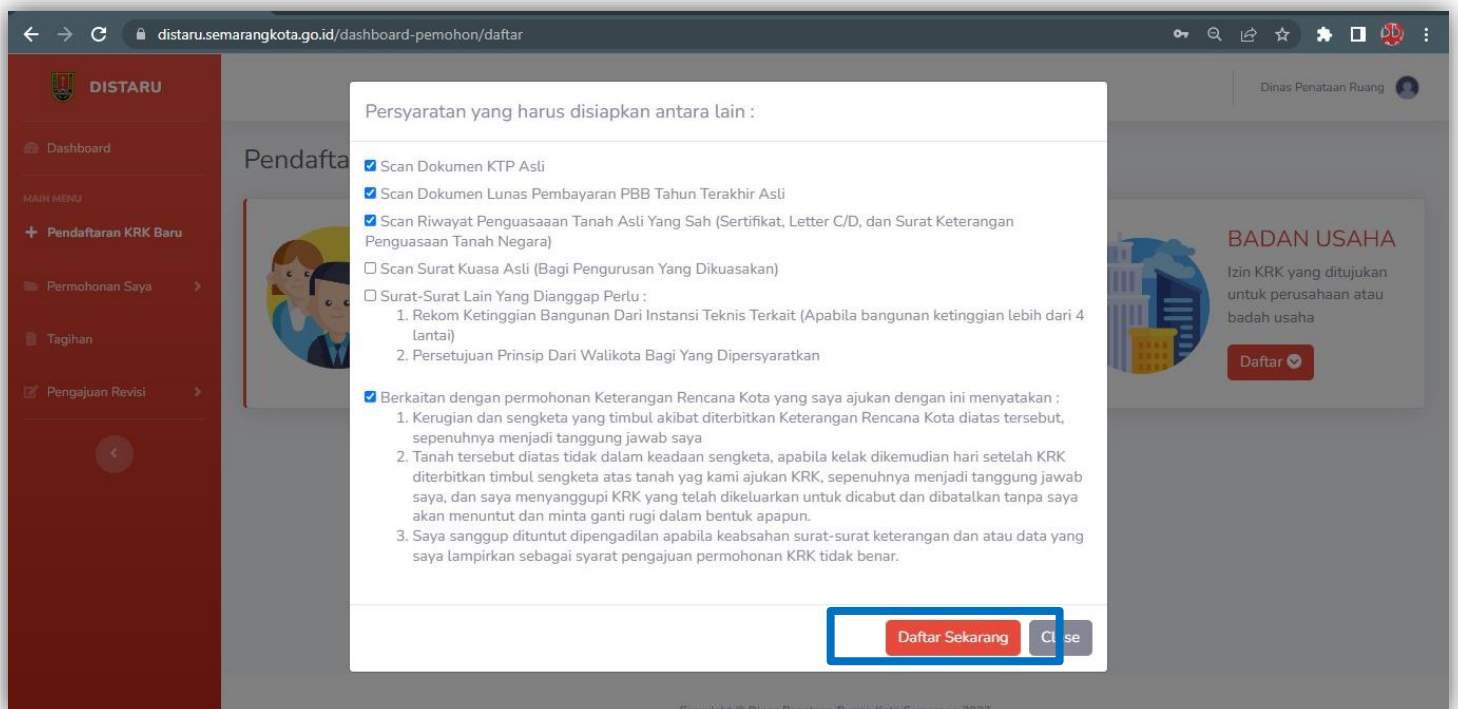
distaru.semarangkota.go.id/dashboard-pemohon/daftar

DISTARU

Dashboard

MAIN MENU

+ Pendaftaran KRK Baru

Permohonan Saya

Tagihan

Pengajuan Revisi

Dinas Penataan Ruang

Pendafta

BADAN USAHA

Izin KRK yang ditujukan untuk perusahaan atau badah usaha

Daftar

Persyaratan yang harus disiapkan antara lain :

☑ Scan Dokumen KTP Asli

☑ Scan Dokumen Lunas Pembayaran PBB Tahun Terakhir Asli

☑ Scan Riwayat Penguasaaan Tanah Asli Yang Sah (Sertifikat, Letter C/D, dan Surat Keterangan Penguasaan Tanah Negara)

☐ Scan Surat Kuasa Asli (Bagi Pengurusan Yang Dikuasakan)

☐ Surat-Surat Lain Yang Dianggap Perlu :
1. Rekom Ketinggian Bangunan Dari Instansi Teknis Terkait (Apabila bangunan ketinggian lebih dari 4 lantai)
2. Persetujuan Prinsip Dari Walikota Bagi Yang Dipersyaratkan

☑ Berkaitan dengan permohonan Keterangan Rencana Kota yang saya ajukan dengan ini menyatakan :
1. Kerugian dan sengketa yang timbul akibat diterbitkan Keterangan Rencana Kota diatas tersebut, sepenuhnya menjadi tanggung jawab saya
2. Tanah tersebut diatas tidak dalam keadaan sengketa, apabila kelak dikemudian hari setelah KRK diterbitkan timbul sengketa atas tanah yag kami ajukan KRK, sepenuhnya menjadi tanggung jawab saya, dan saya menyanggupi KRK yang telah dikeluarkan untuk dicabut dan dibatalkan tanpa saya akan menuntut dan minta ganti rugi dalam bentuk apapun.
3. Saya sanggup dituntut dipengadilan apabila keabsahan surat-surat keterangan dan atau data yang saya lampirkan sebagai syarat pengajuan permohonan KRK tidak benar.

Daftar Sekarang Cl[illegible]se

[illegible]